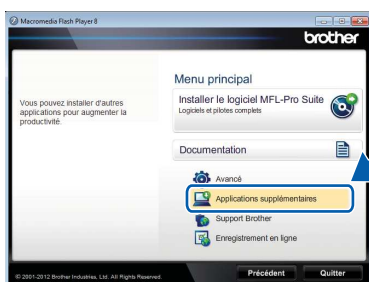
Macromedia Flash Player 8

brother

Vous pouvez installer d'autres applications pour augmenter la productivité.

Menu principal

Installer le logiciel MFL-Pro Suite
Logiciels et pilotes complets

Documentation

Avancé

Applications supplémentaires

Support Brother

Enregistrement en ligne

© 2001-2012 Brother Industries, Ltd. All Rights Reserved.

Précédent

Quitter